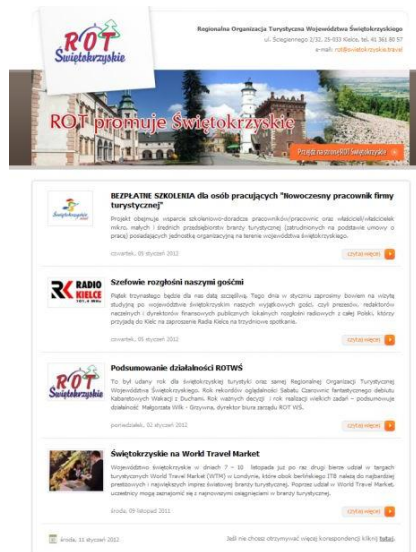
ROT Świętokrzyskie

Regionalna Organizacja Turystyczna Województwa Świętokrzyskiego
ul. Sciegiennego 2/32, 25-033 Kielce, tel. 41 361 80 57
e-mail: rot@swietokrzyskie.travel

ROT promuje Świętokrzyskie

Przejdź na stronę ROT Świętokrzyskie

BEZPŁATNE SZKOLENIA dla osób pracujących "Nowoczesny pracownik firmy turystycznej"

Projekt obejmuje wsparcie szkoleniowo-doradcze pracowników/pracownic oraz właścicieli/właścicielek mikro, małych i średnich przedsiębiorstw branży turystycznej (zatrudnionych na podstawie umowy o pracę) posiadających jednostkę organizacyjną na terenie województwa świętokrzyskiego.

czwartek, 05 styczeń 2012

czytaj więcej

RADIO KIELCE

Szefowie rozgłośni naszymi gośćmi

Piątek trzynastego będzie dla nas datą szczęśliwą. Tego dnia w styczniu zaprosimy bowiem na wizytę studyjną po województwie świętokrzyskim naszych wyjątkowych gości, czyli prezesów, redaktorów naczelnych i dyrektorów finansowych publicznych lokalnych rozgłośni radiowych z całej Polski, którzy przyjadą do Kielc na zaproszenie Radia Kielce na trzydniowe spotkanie.

czwartek, 05 styczeń 2012

czytaj więcej

Podsumowanie działalności ROTWŚ

To był udany rok dla świętokrzyskiej turystyki oraz samej Regionalnej Organizacji Turystycznej Województwa Świętokrzyskiego. Rok rekordów oglądalności Sabatu Czarownic fantastycznego debiutu Kabaretowych Wakacji z Duchami. Rok ważnych decyzji i rok realizacji wielkich zadań – podsumowuje działalność Małgorzata Wilk - Grzywna, dyrektor biura zarządu ROT WŚ.

poniedziałek, 02 styczeń 2012

czytaj więcej

Świętokrzyskie na World Travel Market

Województwo świętokrzyskie w dniach 7 – 10 listopada już po raz drugi bierze udział w targach turystycznych World Travel Market (WTM) w Londynie, które obok berlińskiego ITB należą do najbardziej prestiżowych i największych imprez światowej branży turystycznej. Poprzez udział w World Travel Market, uczestnicy mogą zapoznać się z najnowszymi osiągnięciami w branży turystycznej.

środa, 09 listopad 2011

czytaj więcej

środa, 11 styczeń 2012

Jeśli nie chcesz otrzymywać więcej korespondencji kliknij tutaj.